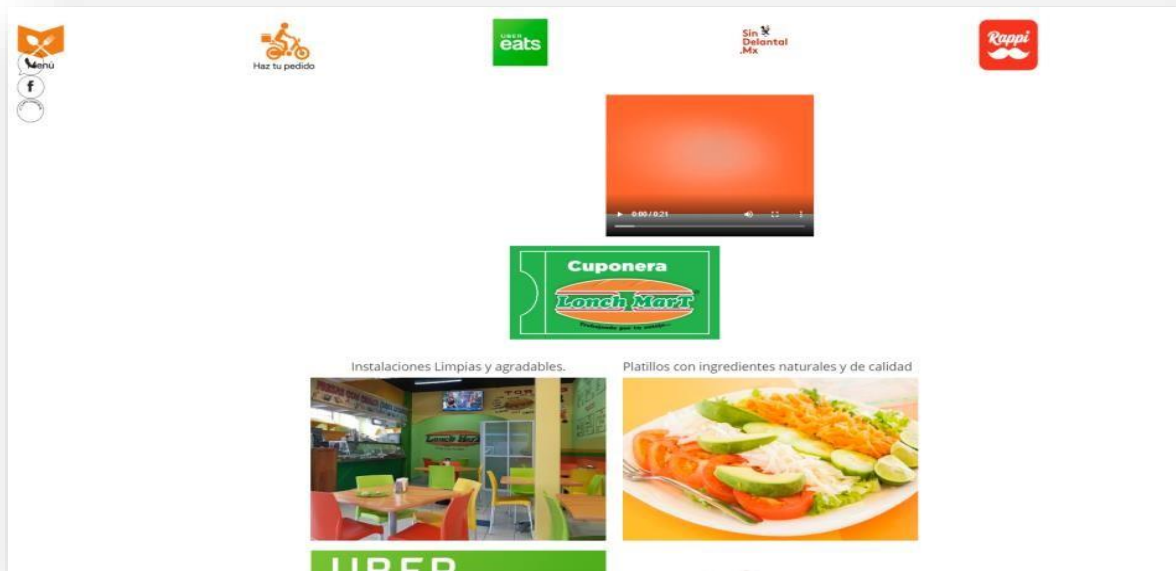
Menú

Haz tu pedido

UBER eats

Sin Delantal .Mx

Rappi

0:00 / 0:21

Cuponera

Lonch MarT

Trabajando por tu sonrisa

Instalaciones Limpias y agradables.

Platillos con ingredientes naturales y de calidad

Lonch MarT

UBER